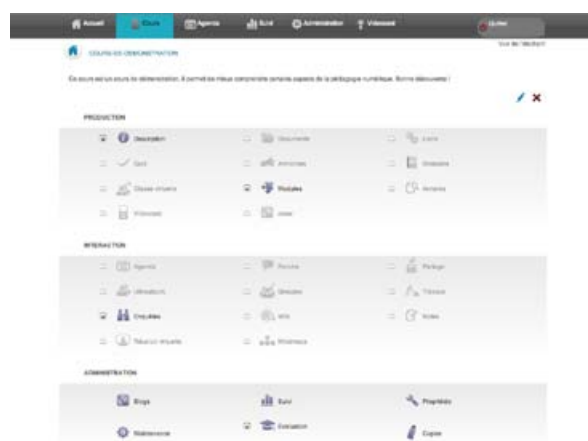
Accueil | Cours | Agenda | Suivi | Administration | Visiosalon | Quitter

COURS DE DÉMONSTRATION

Vue de l'étudiant

Ce cours est un cours de démonstration. Il permet de mieux comprendre certains aspects de la pédagogie numérique. Bonne découverte !

PRODUCTION

Description | Documents | Liens
Quiz | Annonces | Glossaire
Classes virtuelles | Modules | Annexes
Wikipages | Jalon

INTERACTION

Agenda | Forums | Partage
Utilisateurs | Groupes | Travaux
Enquêtes | Wiki | Notes
Réseau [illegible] | Webinaires

ADMINISTRATION

Blogs | Suivi | Propriétés
Maintenance | Évaluation | Copier